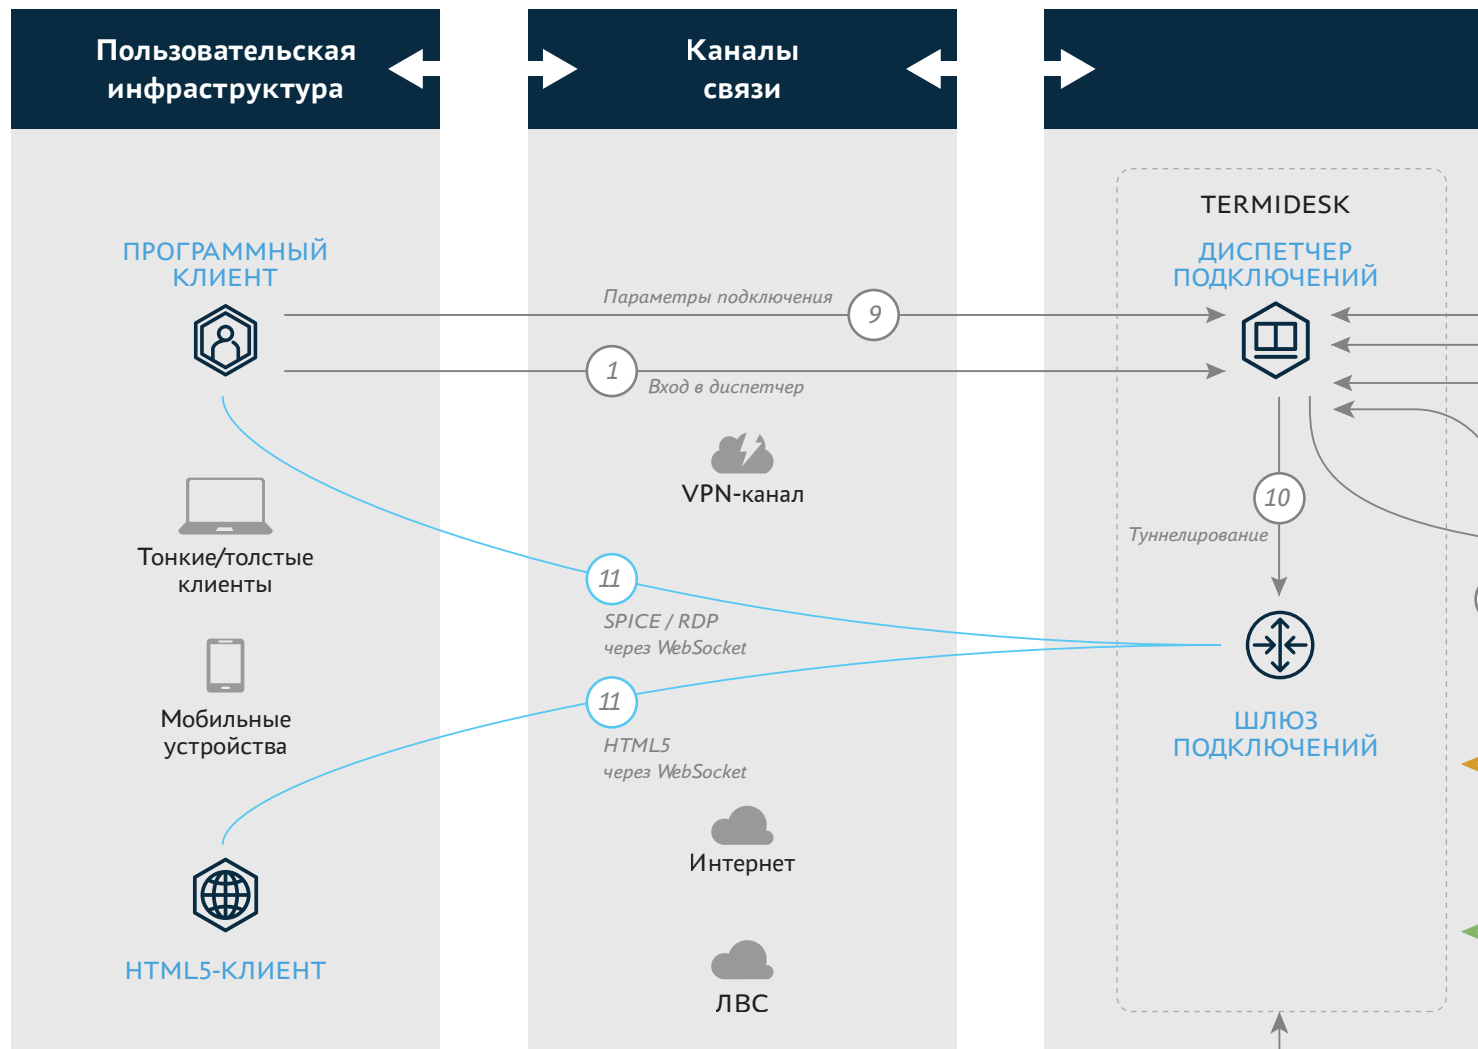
Пользовательская инфраструктура

Каналы связи

ПРОГРАММНЫЙ КЛИЕНТ

Тонкие/толстые клиенты

Мобильные устройства

HTML5-КЛИЕНТ

Параметры подключения

9

1

Вход в диспетчер

VPN-канал

11

SPICE / RDP через WebSocket

11

HTML5 через WebSocket

Интернет

ЛВС

TERMIDESK

ДИСПЕТЧЕР ПОДКЛЮЧЕНИЙ

10

Туннелирование

ШЛЮЗ ПОДКЛЮЧЕНИЙ